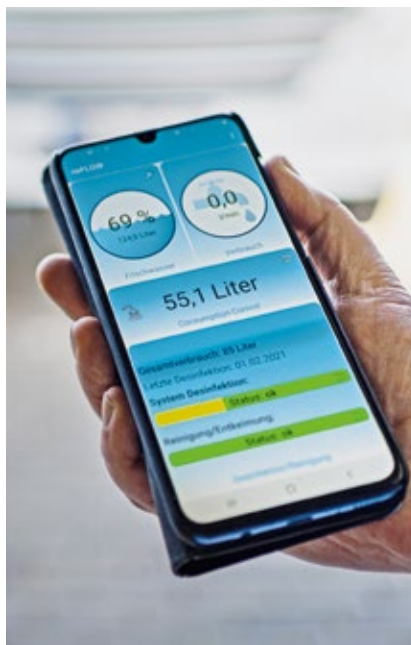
INFLOW

69 %
124,5 Liter
Frischwasser

0,0
l/min
Verbrauch

55,1 Liter
Consumption Control

Gesamtverbrauch: 65 Liter
Letzte Desinfektion: 01.02.2021
System Desinfektion:
Status: ok
Reinigung/Entkeimung:
Status: ok

Desinfektion/Reinigung